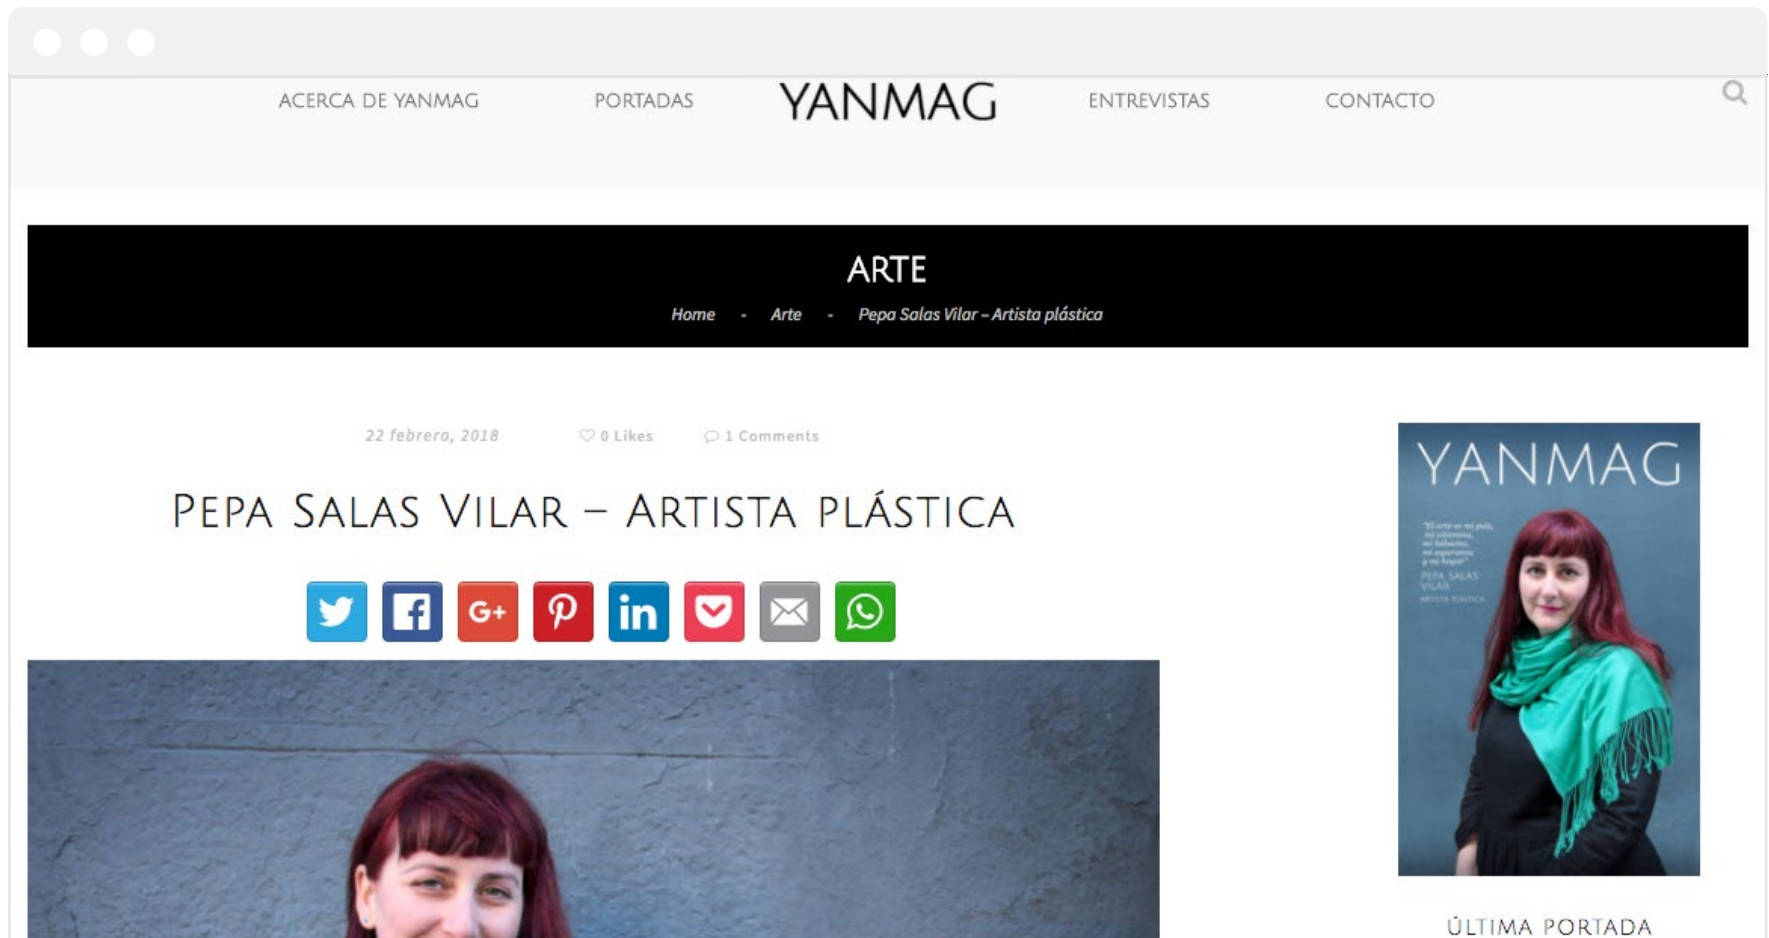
ACERCA DE YANMAG PORTADAS YANMAG ENTREVISTAS CONTACTO

ARTE

Home - Arte - Pepa Salas Vilar – Artista plástica

22 febrero, 2018 0 Likes 1 Comments

Pepa Salas Vilar – Artista plástica

YANMAG

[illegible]

PEPA SALAS VILAR

ARTISTA PLÁSTICA

ÚLTIMA PORTADA